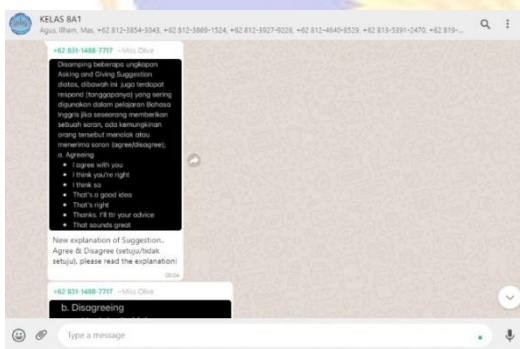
KELAS 8A1
Agus, Ilham, Mas, +62 812-3854-3043, +62 812-3869-1524, +62 812-3927-9228, +62 812-4840-8529, +62 813-3391-2470, +62 819-...

+62 831-1488-7717 ~Miss Olive

Disamping beberapa ungkapan Asking and Giving Suggestion diatas, dibawah ini juga terdapat respond (tanggapannya) yang sering digunakan dalam pelajaran Bahasa Inggris jika seseorang memberikan sebuah saran, ada kemungkinan orang tersebut menolak atau menerima saran (agree/disagree);
a. Agreeing
• I agree with you
• I think you're right
• I think so
• That's a good idea
• That's right
• Thanks. I'll try your advice
• That sounds great

New explanation of Suggestion.. Agree & Disagree (setuju/tidak setuju), please read the explanation!

08:04

+62 831-1488-7717 ~Miss Olive

b. Disagreeing

Type a message